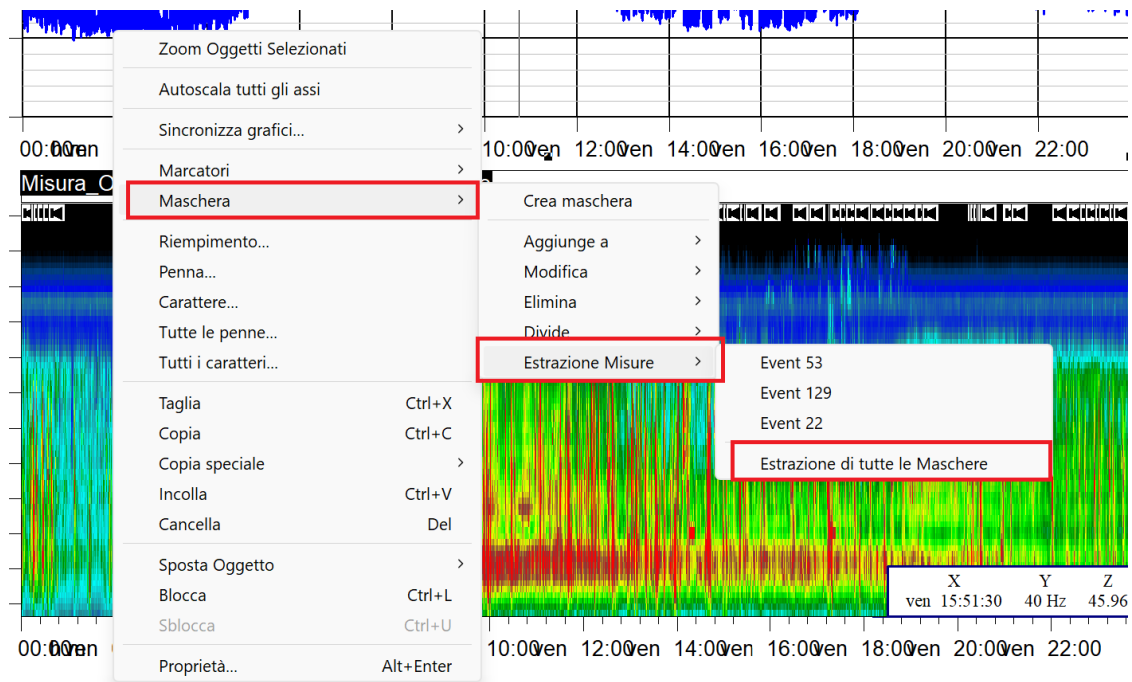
00:00ven 10:00ven 12:00ven 14:00ven 16:00ven 18:00ven 20:00ven 22:00

Misura_O

Zoom Oggetti Selezionati

Autoscala tutti gli assi

Sincronizza grafici... >

Marcatori >
Maschera >

Riempimento...
Penna...
Carattere...
Tutte le penne...
Tutti i caratteri...

Taglia Ctrl+X
Copia Ctrl+C
Copia speciale >
Incolla Ctrl+V
Cancella Del

Sposta Oggetto >
Blocca Ctrl+L
Sblocca Ctrl+U

Proprietà... Alt+Enter

Crea maschera

Aggiunge a >
Modifica >
Elimina >
Divide >
Estrazione Misure >

Event 53
Event 129
Event 22

Estrazione di tutte le Maschere

| X | Y | Z |
|---|---|---|
| ven 15:51:30 | 40 Hz | 45.96 |

00:00ven 10:00ven 12:00ven 14:00ven 16:00ven 18:00ven 20:00ven 22:00